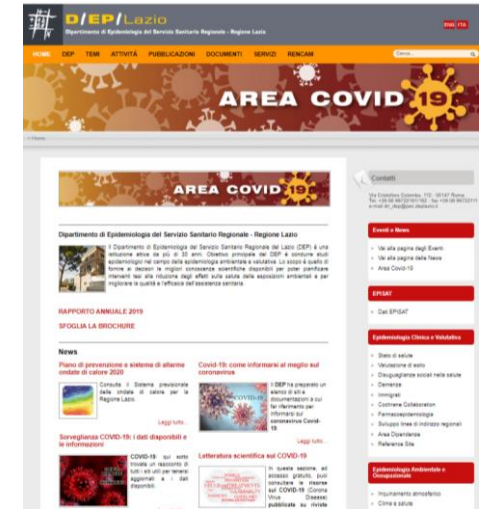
D/EP/Lazio

Dipartimento di Epidemiologia del Servizio Sanitario Regionale - Regione Lazio

ENG ITA

HOME DEP TEMI ATTIVITÀ PUBBLICAZIONI DOCUMENTI SERVIZI RENCAM

Cerca...

AREA COVID 19

Home

AREA COVID 19

Dipartimento di Epidemiologia del Servizio Sanitario Regionale - Regione Lazio

Il Dipartimento di Epidemiologia del Servizio Sanitario Regionale del Lazio (DEP) è una istituzione attiva da più di 30 anni. Obiettivo principale del DEP è condurre studi epidemiologici nel campo della epidemiologia ambientale e valutativa. Lo scopo è quello di fornire ai decisori le migliori conoscenze scientifiche disponibili per poter pianificare interventi tesi alla riduzione degli effetti sulla salute delle esposizioni ambientali e per migliorare la qualità e l'efficacia dell'assistenza sanitaria.

RAPPORTO ANNUALE 2019

SFOGLIA LA BROCHURE

News

Piano di prevenzione e sistema di allarme ondate di calore 2020

Consulta il Sistema previsionale delle ondate di calore per la Regione Lazio

Leggi tutto...

Covid-19: come informarsi al meglio sul coronavirus

Il DEP ha preparato un elenco di siti e documentazioni a cui far riferimento per informarsi sul coronavirus Covid-19.

Leggi tutto...

Sorveglianza COVID-19: i dati disponibili e le informazioni

COVID-19: qui sotto trovate un resoconto di tutti i siti utili per tenersi aggiornati e i dati disponibili.

Letteratura scientifica sul COVID-19

In questa sezione, ad accesso gratuito, puoi consultare le risorse sul COVID-19 (Corona Virus Disease) pubblicate su riviste

Contatti

Via Cristoforo Colombo, 112 - 00147 Roma
Tel. +39 06 99722101-102 - fax +39 06 99722111
e-mail: dir_dep@dep.lazio.it

Eventi e News

Vai alla pagina degli Eventi
Vai alla pagina delle News
Area Covid-19

EPISAT

Dati EPISAT

Epidemiologia Clinica e Valutativa

Stato di salute
Valutazione di esito
Disuguaglianze sociali nella salute
Demenze
Immigrati
Cochrane Collaboration
Farmacoepidemiologia
Sviluppo linee di indirizzo regionali
Aree Dipendenze
Reference Site

Epidemiologia Ambientale e Occupazionale

Inquinamento atmosferico
Clima e salute